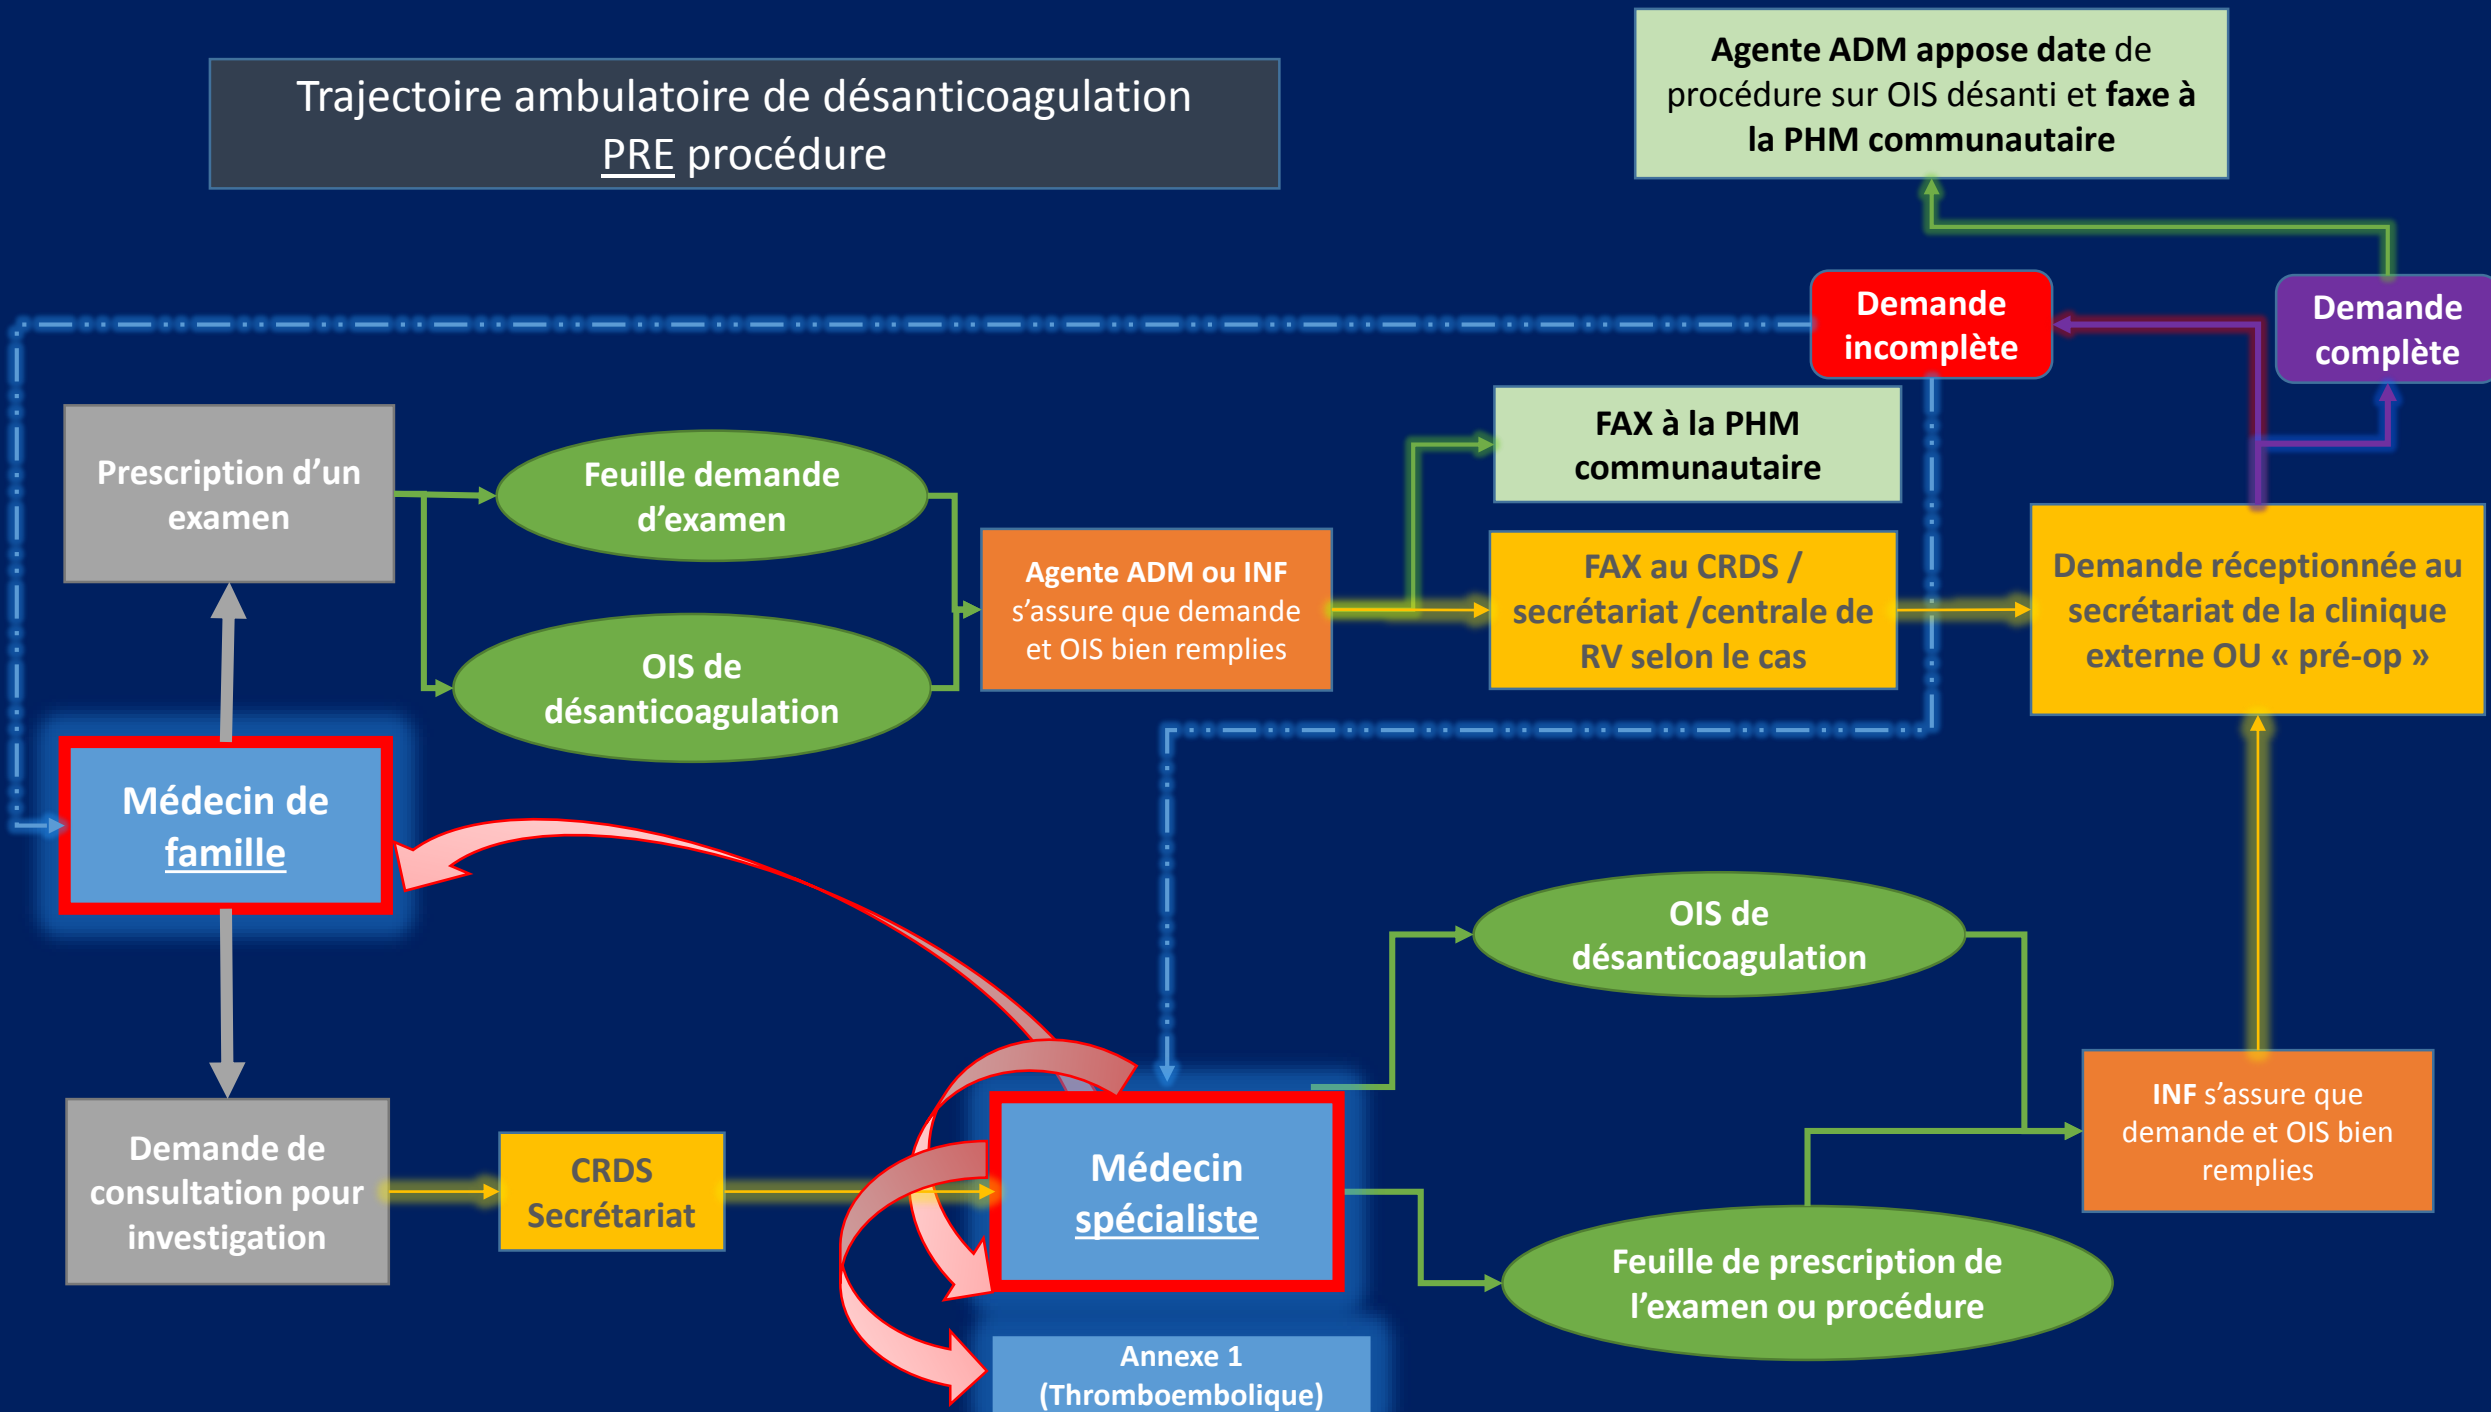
Trajectoire ambulatoire de désanticoagulation PRE procédure

Agente ADM appose date de procédure sur OIS désanti et faxe à la PHM communautaire

Demande incomplète

Demande complète

Prescription d'un examen

Feuille demande d'examen

OIS de désanticoagulation

Agente ADM ou INF s'assure que demande et OIS bien remplies

FAX à la PHM communautaire

FAX au CRDS / secrétariat /centrale de RV selon le cas

Demande réceptionnée au secrétariat de la clinique externe OU « pré-op »

Médecin de famille

OIS de désanticoagulation

INF s'assure que demande et OIS bien remplies

Demande de consultation pour investigation

CRDS Secrétariat

Médecin spécialiste

Feuille de prescription de l'examen ou procédure

Annexe 1 (Thromboembolique)